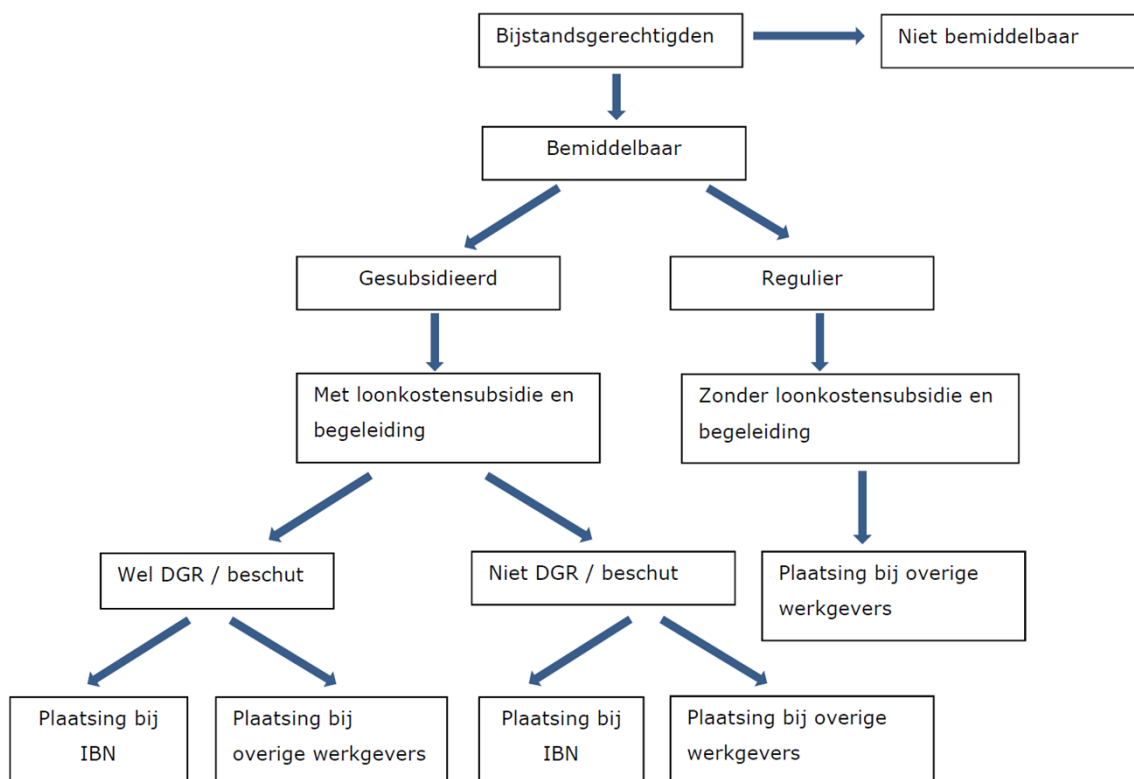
Bijstandsgerechtigden

Niet bemiddelbaar

Bemiddelbaar

Gesubsidieerd

Regulier

Met loonkostensubsidie en begeleiding

Zonder loonkostensubsidie en begeleiding

Wel DGR / beschut

Niet DGR / beschut

Plaatsing bij overige werkgevers

Plaatsing bij IBN

Plaatsing bij overige werkgevers

Plaatsing bij IBN

Plaatsing bij overige werkgevers